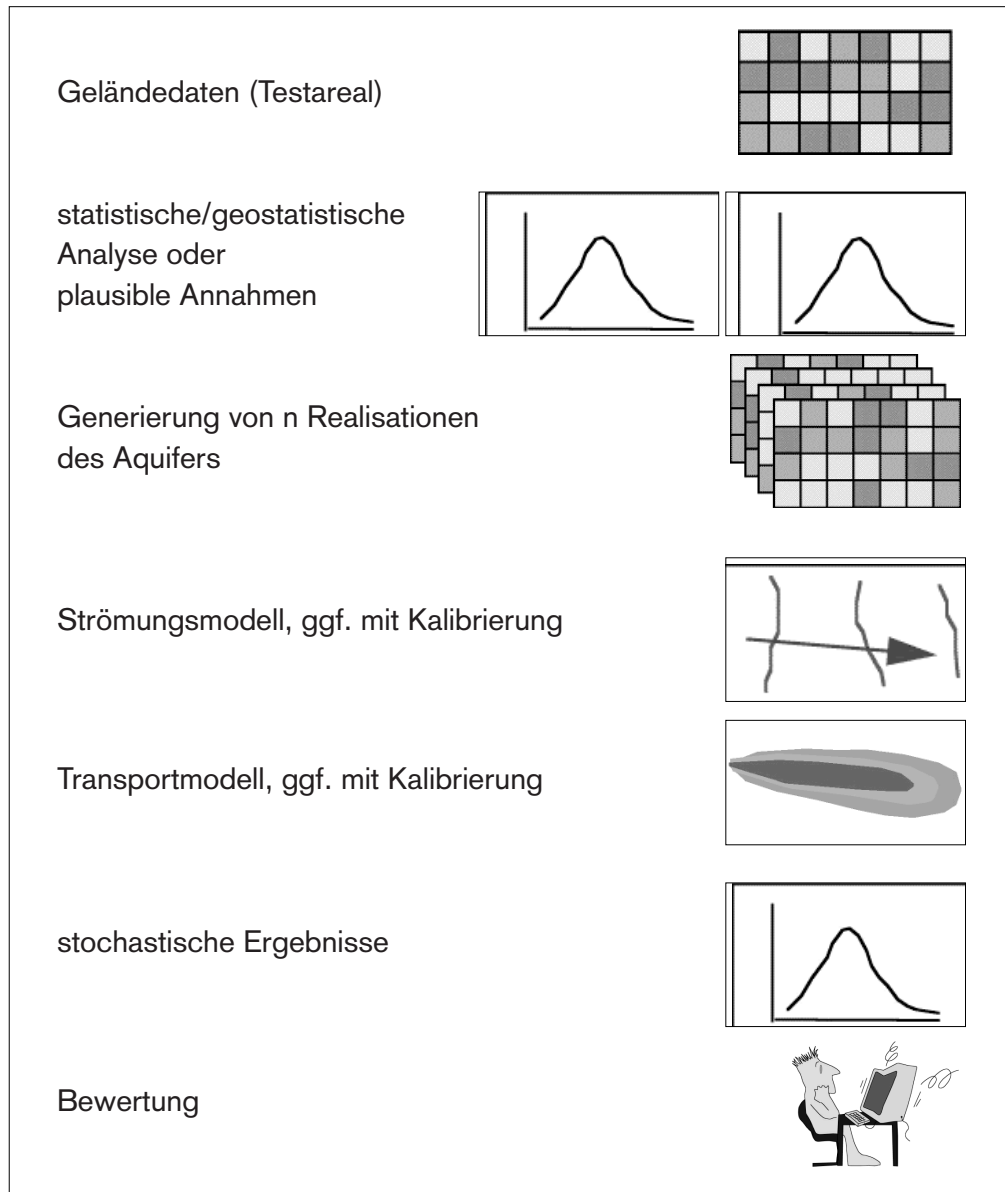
Geländedaten (Testareal)

statistische/geostatistische Analyse oder plausible Annahmen

Generierung von n Realisationen des Aquifers

Strömungsmodell, ggf. mit Kalibrierung

Transportmodell, ggf. mit Kalibrierung

stochastische Ergebnisse

Bewertung